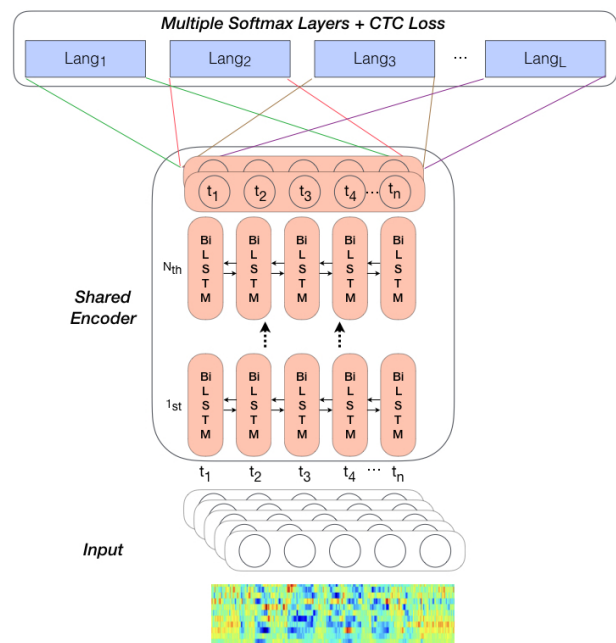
Multiple Softmax Layers + CTC Loss

$\text{Lang}_1$ $\text{Lang}_2$ $\text{Lang}_3$ ··· $\text{Lang}_L$

$t_1$ $t_2$ $t_3$ $t_4$ ··· $t_n$

$N_{th}$

Bi L S T M Bi L S T M Bi L S T M Bi L S T M Bi L S T M

Shared Encoder

$1_{st}$

Bi L S T M Bi L S T M Bi L S T M Bi L S T M Bi L S T M

$t_1$ $t_2$ $t_3$ $t_4$ ··· $t_n$

Input